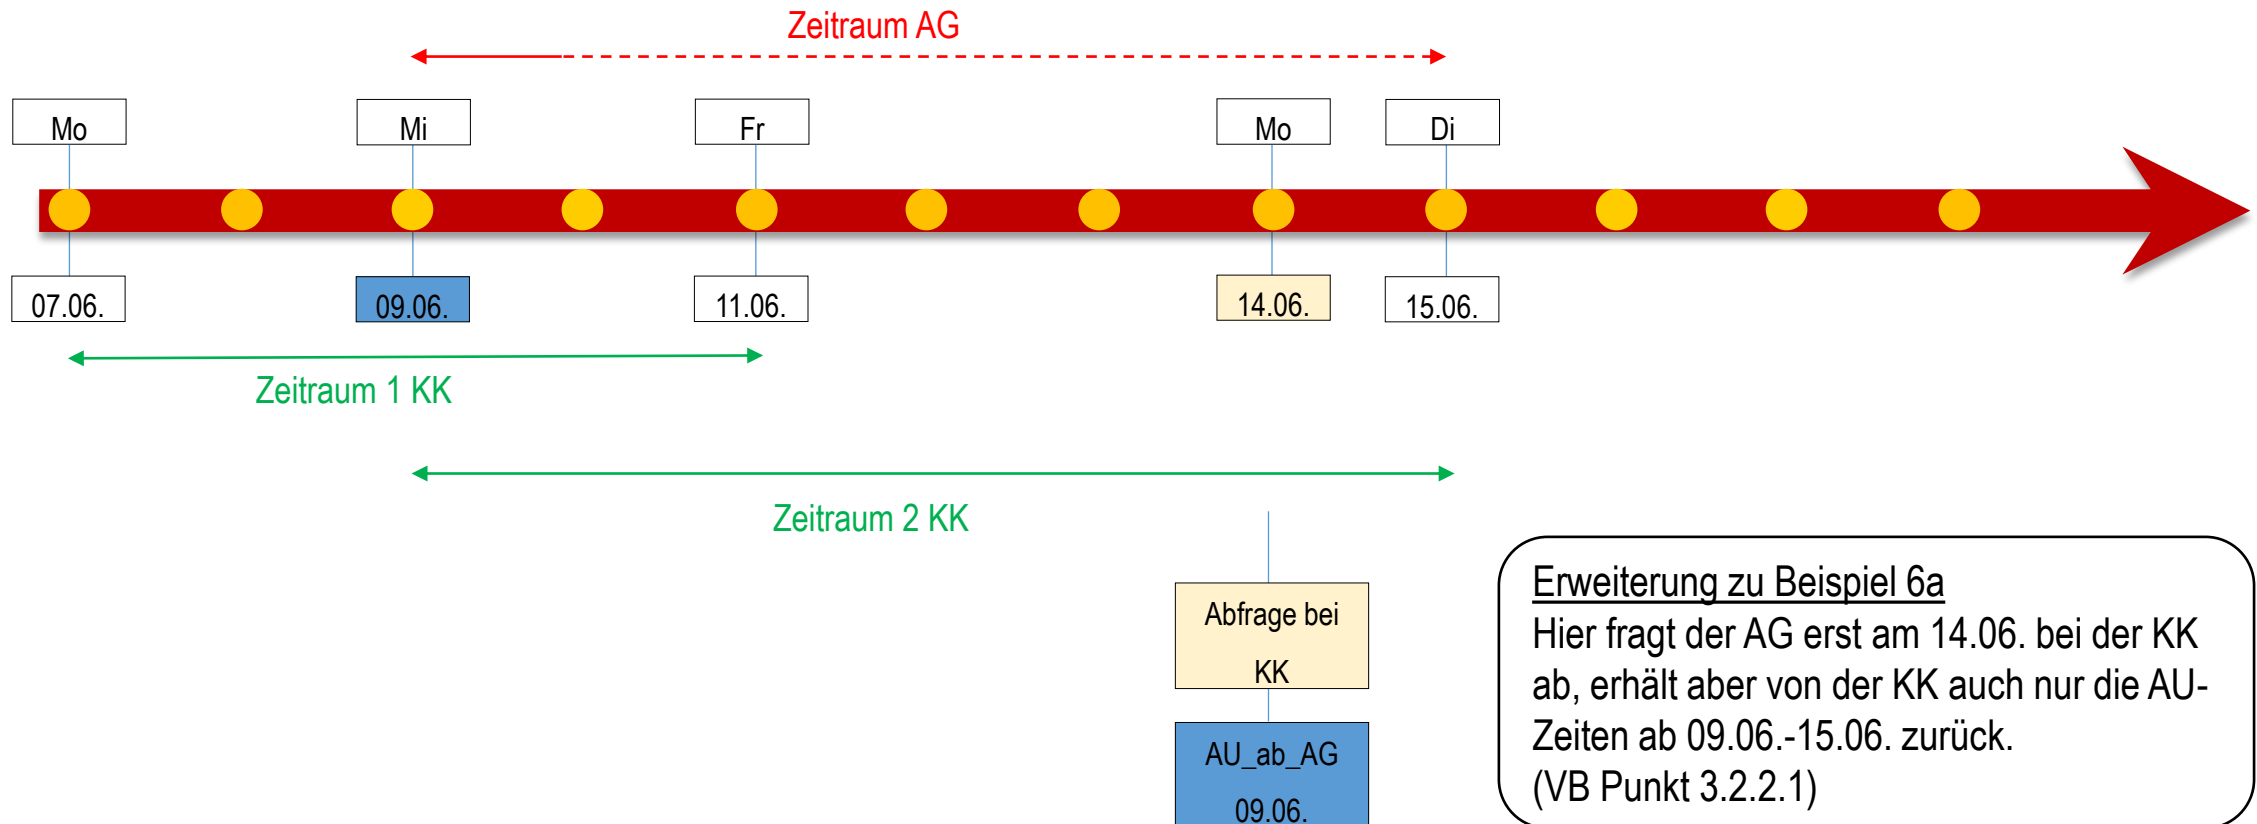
Zeitraum AG

Mo

Mi

Fr

Mo

Di

07.06.

09.06.

11.06.

14.06.

15.06.

Zeitraum 1 KK

Zeitraum 2 KK

Abfrage bei KK

AU_ab_AG 09.06.

Erweiterung zu Beispiel 6a
Hier fragt der AG erst am 14.06. bei der KK ab, erhält aber von der KK auch nur die AU-Zeiten ab 09.06.-15.06. zurück.
(VB Punkt 3.2.2.1)